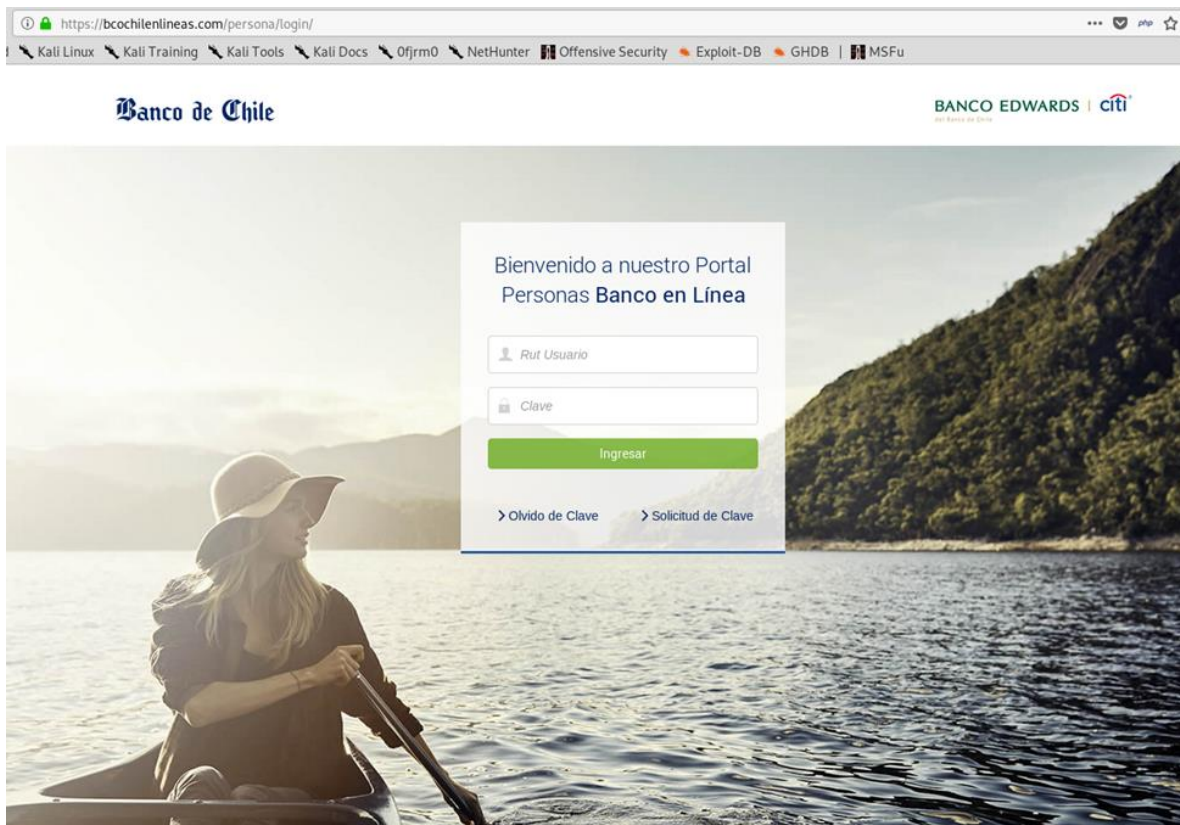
https://bcochilenlineas.com/persona/login/

Kali Linux Kali Training Kali Tools Kali Docs 0fjrm0 NetHunter Offensive Security Exploit-DB GHDB | MSFu

Banco de Chile

BANCO EDWARDS | citi

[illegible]

Bienvenido a nuestro Portal Personas Banco en Línea

Rut Usuario

Clave

Ingresar

> Olvido de Clave

> Solicitud de Clave